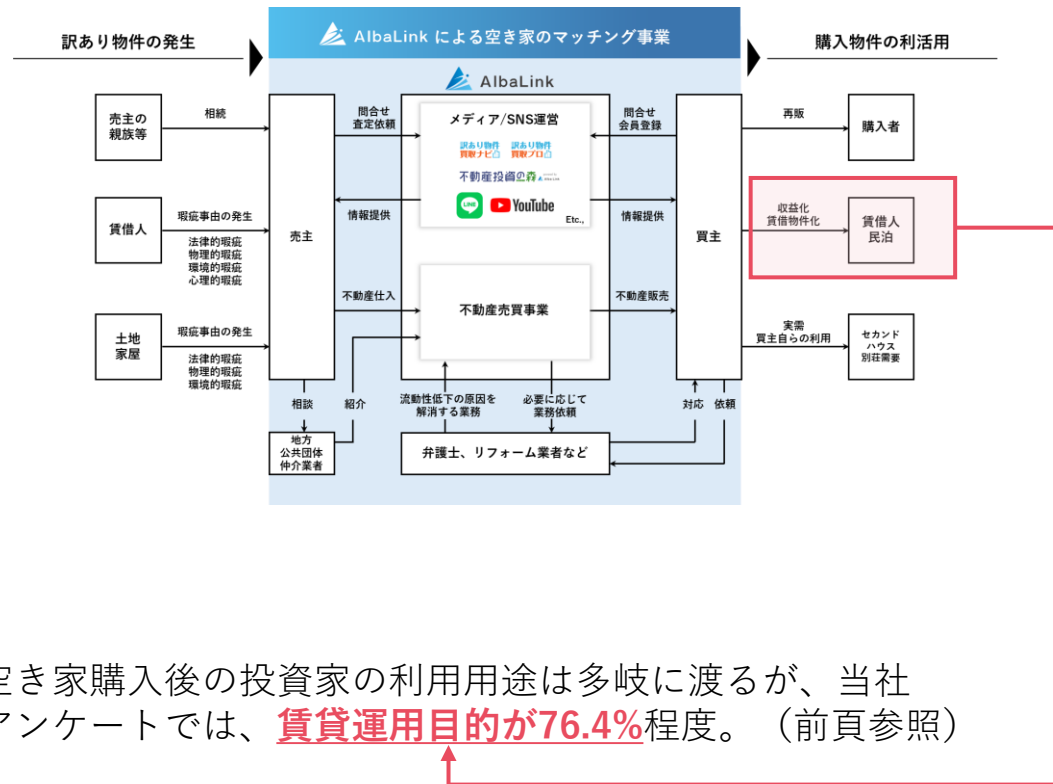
訳あり物件の発生

AlbaLink による空き家のマッチング事業

購入物件の利活用

AlbaLink

売主の親族等

相続

賃借人

瑕疵事由の発生

法律的瑕疵
物理的瑕疵
環境的瑕疵
心理的瑕疵

土地家屋

瑕疵事由の発生

法律的瑕疵
物理的瑕疵
環境的瑕疵

売主

問合せ
査定依頼

情報提供

不動産仕入

相談

紹介

地方公共団体仲介業者

メディア/SNS運営

訳あり物件買取ナビ 訳あり物件買取プロ

不動産投資の森

LINE YouTube Etc.,

不動産売買事業

流動性低下の原因を解消する業務

必要に応じて業務依頼

弁護士、リフォーム業者など

問合せ
会員登録

情報提供

不動産販売

買主

対応 依頼

再販

購入者

収益化
賃借物件化

賃借人
民泊

実需
買主自らの利用

セカンドハウス
別荘需要

空き家購入後の投資家の利用用途は多岐に渡るが、当社アンケートでは、賃貸運用目的が76.4%程度。（前頁参照）